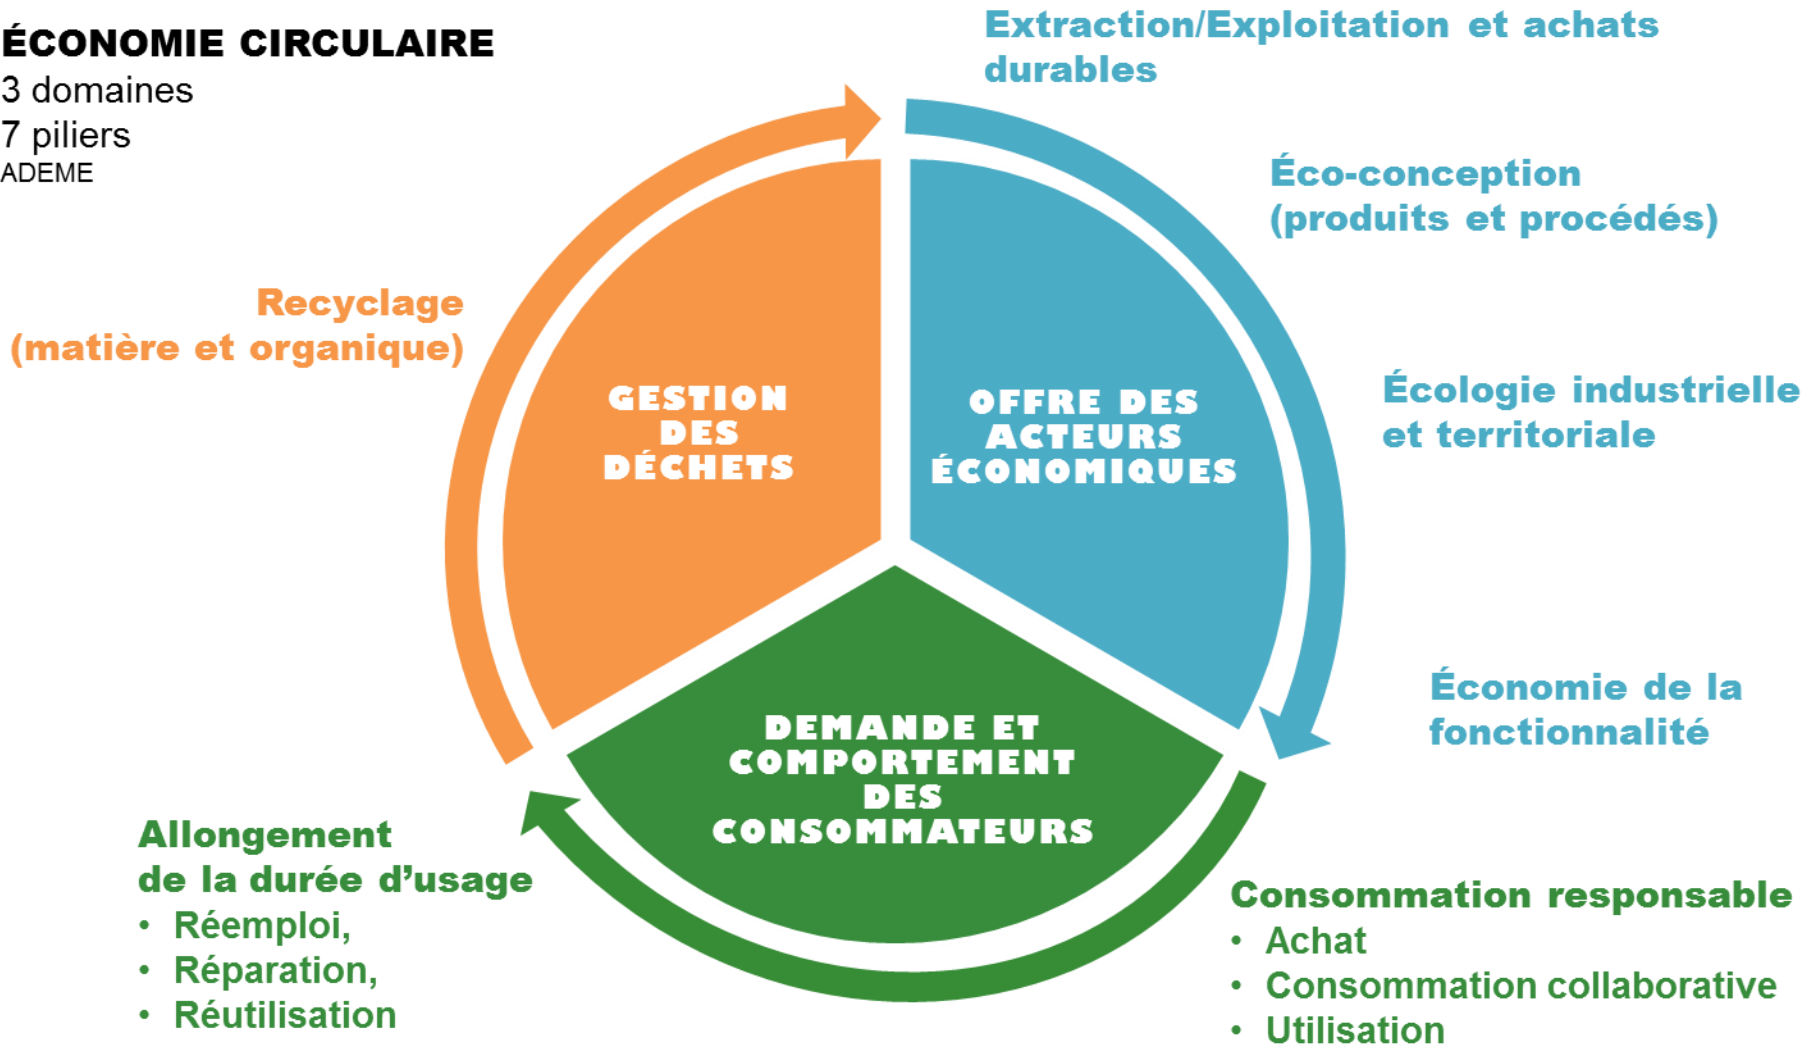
ÉCONOMIE CIRCULAIRE
3 domaines
7 piliers
ADEME

Extraction/Exploitation et achats durables

Éco-conception (produits et procédés)

Écologie industrielle et territoriale

Économie de la fonctionnalité

Consommation responsable
• Achat
• Consommation collaborative
• Utilisation

Allongement de la durée d'usage
• Réemploi,
• Réparation,
• Réutilisation

Recyclage (matière et organique)

GESTION DES DÉCHETS

OFFRE DES ACTEURS ÉCONOMIQUES

DEMANDE ET COMPORTEMENT DES CONSOMMATEURS